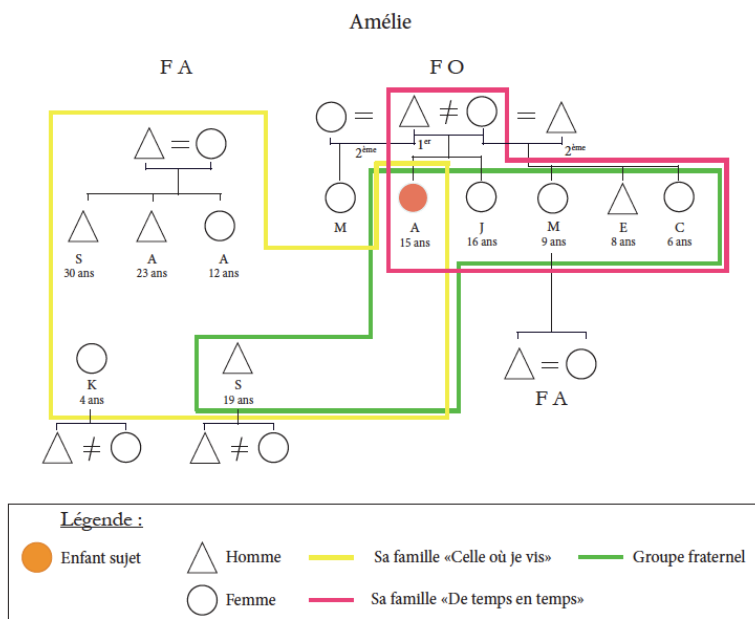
Amélie

F A

F O

$2^{ème}$

$1^{er}$

$2^{ème}$

M

A
15 ans

J
16 ans

M
9 ans

E
8 ans

C
6 ans

S
30 ans

A
23 ans

A
12 ans

K
4 ans

S
19 ans

F A

Légende :

Enfant sujet

Homme

Femme

Sa famille «Celle où je vis»

Sa famille «De temps en temps»

Groupe fraternel